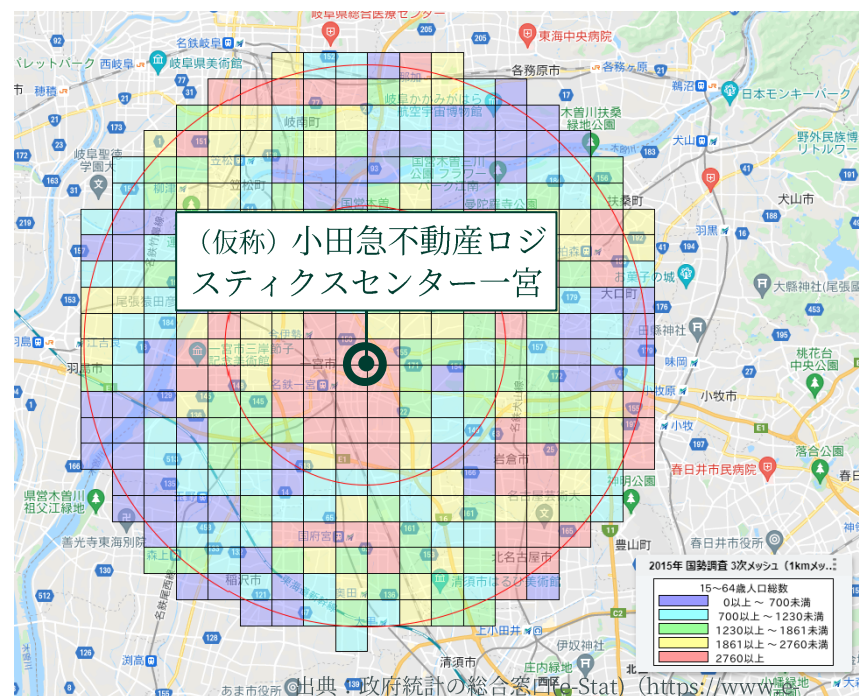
（仮称）小田急不動産ロジスティクスセンター一宮

岐阜県総合医療センター
名鉄岐阜
岐阜県美術館
東海中央病院
各務原市
各務ヶ原
バレットパーク 西岐阜
穂積
岐阜かかみがはら航空宇宙博物館
木曽川扶桑緑地公園
鵜沼
日本モンキーパーク
岐阜町
岐阜聖徳学園大
柳津
笠松町
立松
国営木曽三川公園 フラワーパーク江南
曼陀羅寺公園
国営木曽
扶桑町
犬山
野外民族博物館リトルワールド
犬山市
羽黒
大縣神社(尾張二宮)
尾張猿田彦
江南市
柏森
布袋
お菓子の城
大口町
江吉良
羽島市
一宮市三岸節子記念美術館
一宮
名鉄一宮
田縣神社
味岡
桃花台中央公園
小牧市
小牧
小牧市
岩倉市
落合公園
春日井市民病院
春日
県営木曽川祖父江緑地
善光寺東海別院
名古屋芸術大学
北名古屋市
春日井市役所
神明公園
豊山町
国府宮
稲沢市
森上
清須市はるひ美術館
清須市
上小田井
伊奴神社
庄内緑地
津島
あま市役所
2015年 国勢調査 3次メッシュ（1kmメッシ…
15～64歳人口総数
0以上 ～ 700未満
700以上 ～1230未満
1230以上 ～1861未満
1861以上 ～2760未満
2760以上
出典：政府統計の総合窓口(e-Stat)（https://www.e-